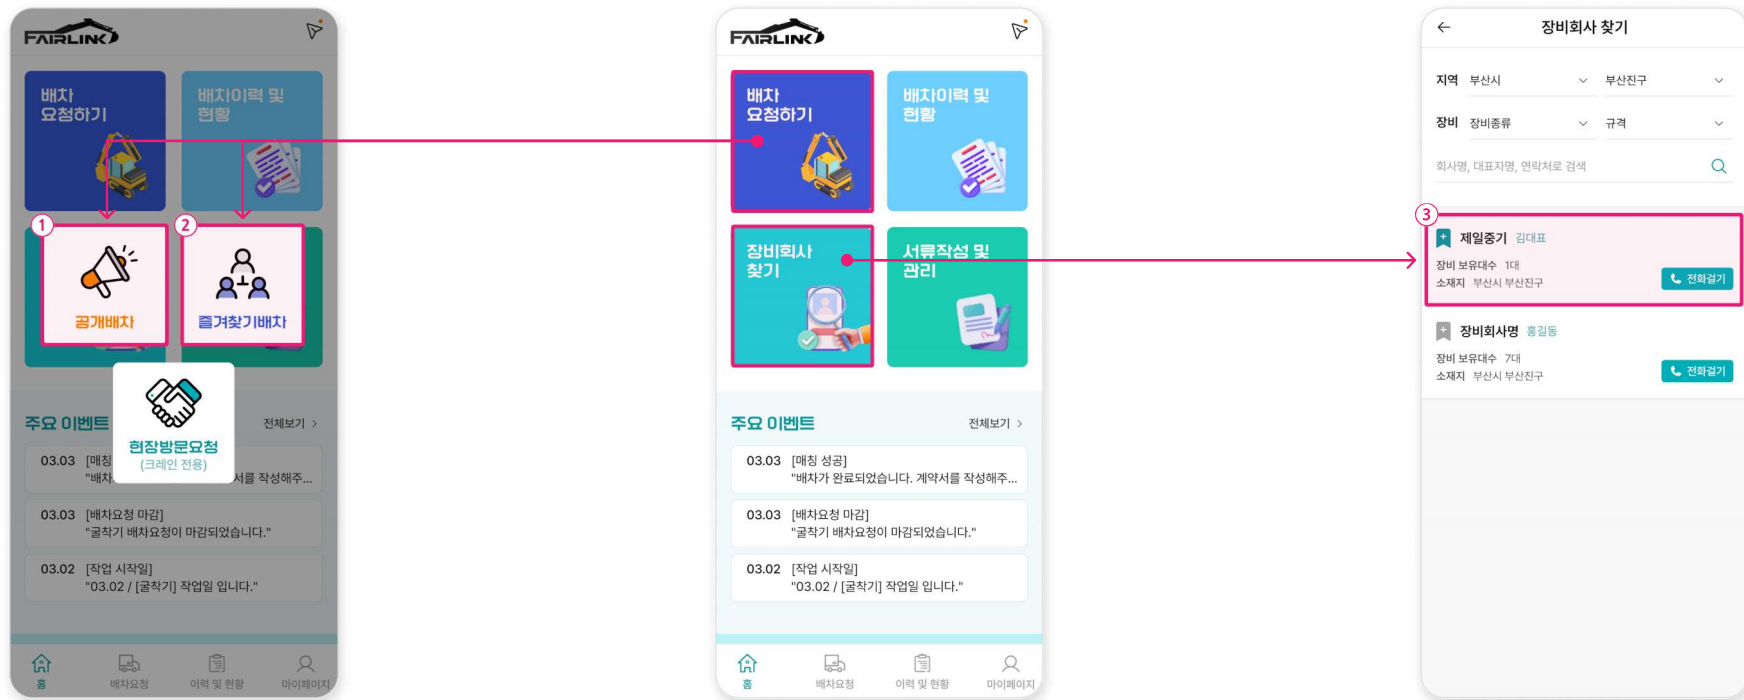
FAIRLINK

배차 요청하기

배차이력 및 현황

1

2

공개배차

즐겨찾기배차

현장방문요청
(크레인 전용)

주요 이벤트

전체보기 >

03.03 [매칭
"배차 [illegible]서를 작성해주...

03.03 [배차요청 마감]
"굴착기 배차요청이 마감되었습니다."

03.02 [작업 시작일]
"03.02 / [굴착기] 작업일 입니다."

홈 배차요청 이력 및 현황 마이페이지

FAIRLINK

배차 요청하기

배차이력 및 현황

장비회사 찾기

서류작성 및 관리

주요 이벤트

전체보기 >

03.03 [매칭 성공]
"배차가 완료되었습니다. 계약서를 작성해주...

03.03 [배차요청 마감]
"굴착기 배차요청이 마감되었습니다."

03.02 [작업 시작일]
"03.02 / [굴착기] 작업일 입니다."

홈 배차요청 이력 및 현황 마이페이지

장비회사 찾기

지역 부산시 부산진구

장비 장비종류 규격

회사명, 대표자명, 연락처로 검색

3

제일중기 김대표
장비 보유대수 1대
소재지 부산시 부산진구
전화걸기

장비회사명 홍길동
장비 보유대수 7대
소재지 부산시 부산진구
전화걸기